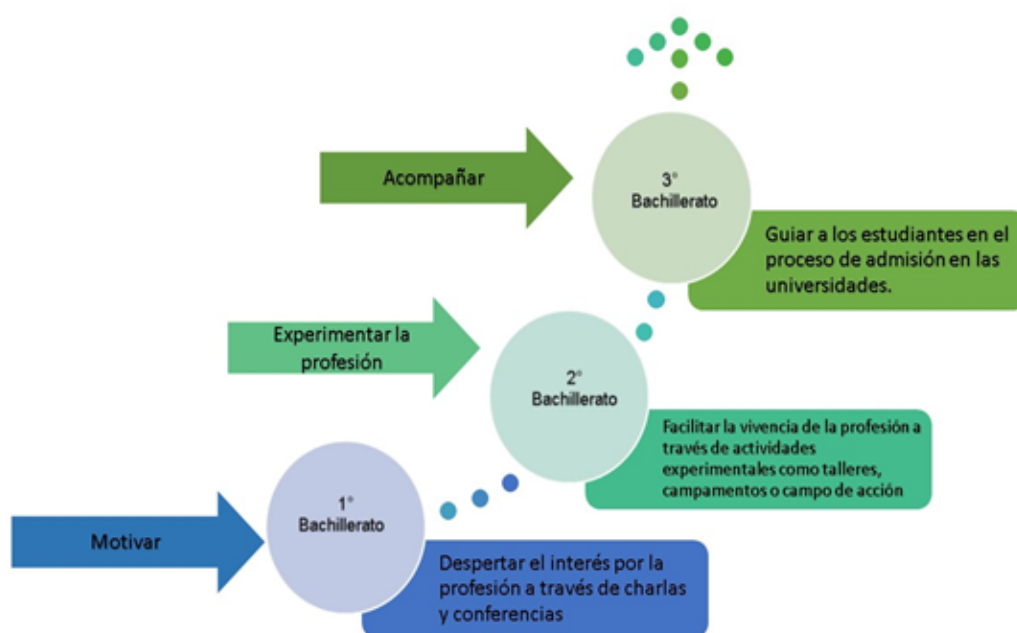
Acompañar

3°
Bachillerato

Guiar a los estudiantes en el proceso de admisión en las universidades.

Experimentar la profesión

2°
Bachillerato

Facilitar la vivencia de la profesión a través de actividades experimentales como talleres, campamentos o campo de acción

Motivar

1°
Bachillerato

Despertar el interés por la profesión a través de charlas y conferencias